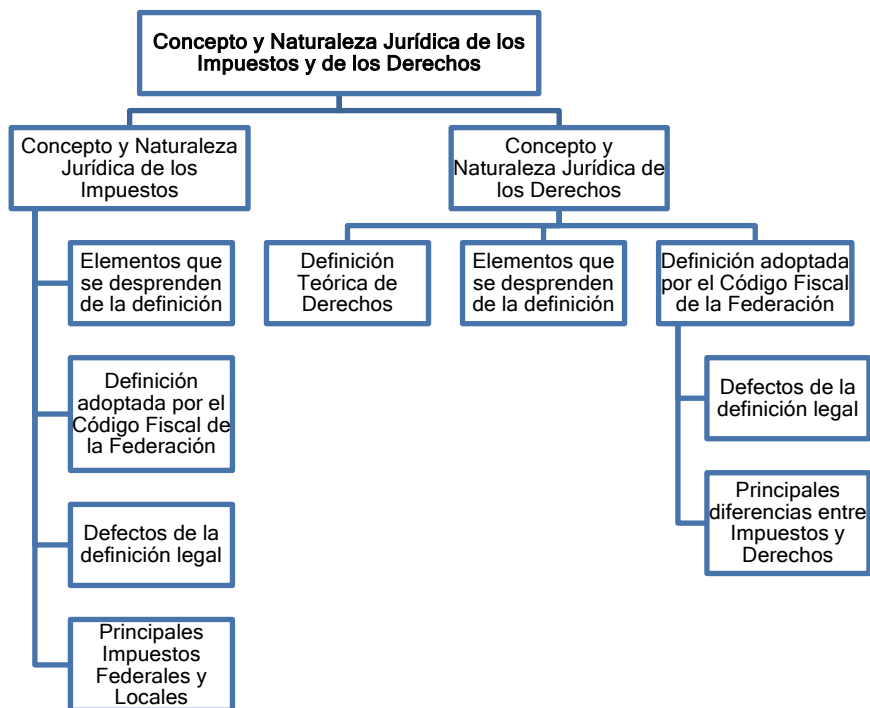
Concepto y Naturaleza Jurídica de los Impuestos y de los Derechos

Concepto y Naturaleza Jurídica de los Impuestos

Elementos que se desprenden de la definición

Definición adoptada por el Código Fiscal de la Federación

Defectos de la definición legal

Principales Impuestos Federales y Locales

Concepto y Naturaleza Jurídica de los Derechos

Definición Teórica de Derechos

Elementos que se desprenden de la definición

Definición adoptada por el Código Fiscal de la Federación

Defectos de la definición legal

Principales diferencias entre Impuestos y Derechos